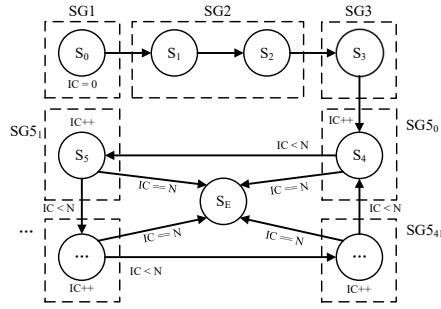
SG1

SG2

SG3

$S_0$

$S_1$

$S_2$

$S_3$

IC = 0

SG5$_1$

IC++

$S_5$

IC < N

$S_4$

IC++

SG5$_0$

IC == N

$S_E$

IC == N

IC < N

IC < N

...

IC == N

IC == N

SG5$_{4I}$

...

IC < N

...

IC++

IC++